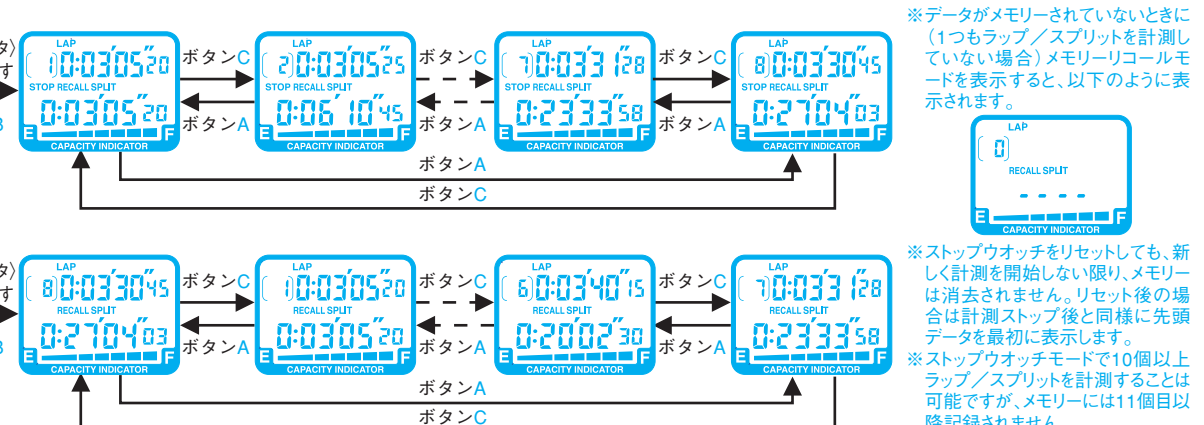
タ〉
す
LAP
1 0:03'05"20
STOP RECALL SPLIT
0:03'05"20
E F
CAPACITY INDICATOR
ボタンC
ボタンA
LAP
2 0:03'05"25
STOP RECALL SPLIT
0:06'10"45
E F
CAPACITY INDICATOR
ボタンC
ボタンA
LAP
7 0:03'31"28
STOP RECALL SPLIT
0:23'33"58
E F
CAPACITY INDICATOR
ボタンC
ボタンA
LAP
8 0:03'30"45
STOP RECALL SPLIT
0:27'04"03
E F
CAPACITY INDICATOR
ボタンA
ボタンC

※データがメモリーされていないときに（1つもラップ／スプリットを計測していない場合）メモリーリコールモードを表示すると、以下のように表示されます。

LAP
0
RECALL SPLIT
- - - -
E F
CAPACITY INDICATOR

タ〉
す
LAP
8 0:03'30"45
RECALL SPLIT
0:27'04"03
E F
CAPACITY INDICATOR
ボタンC
ボタンA
LAP
1 0:03'05"20
RECALL SPLIT
0:03'05"20
E F
CAPACITY INDICATOR
ボタンC
ボタンA
LAP
6 0:03'40"15
RECALL SPLIT
0:20'02"30
E F
CAPACITY INDICATOR
ボタンC
ボタンA
LAP
7 0:03'31"28
RECALL SPLIT
0:23'33"58
E F
CAPACITY INDICATOR
ボタンA
ボタンC

※ストップウオッチをリセットしても、新しく計測を開始しない限り、メモリーは消去されません。リセット後の場合は計測ストップ後と同様に先頭データを最初に表示します。
※ストップウオッチモードで10個以上ラップ／スプリットを計測することは可能ですが、メモリーには11個目以降記録されません。